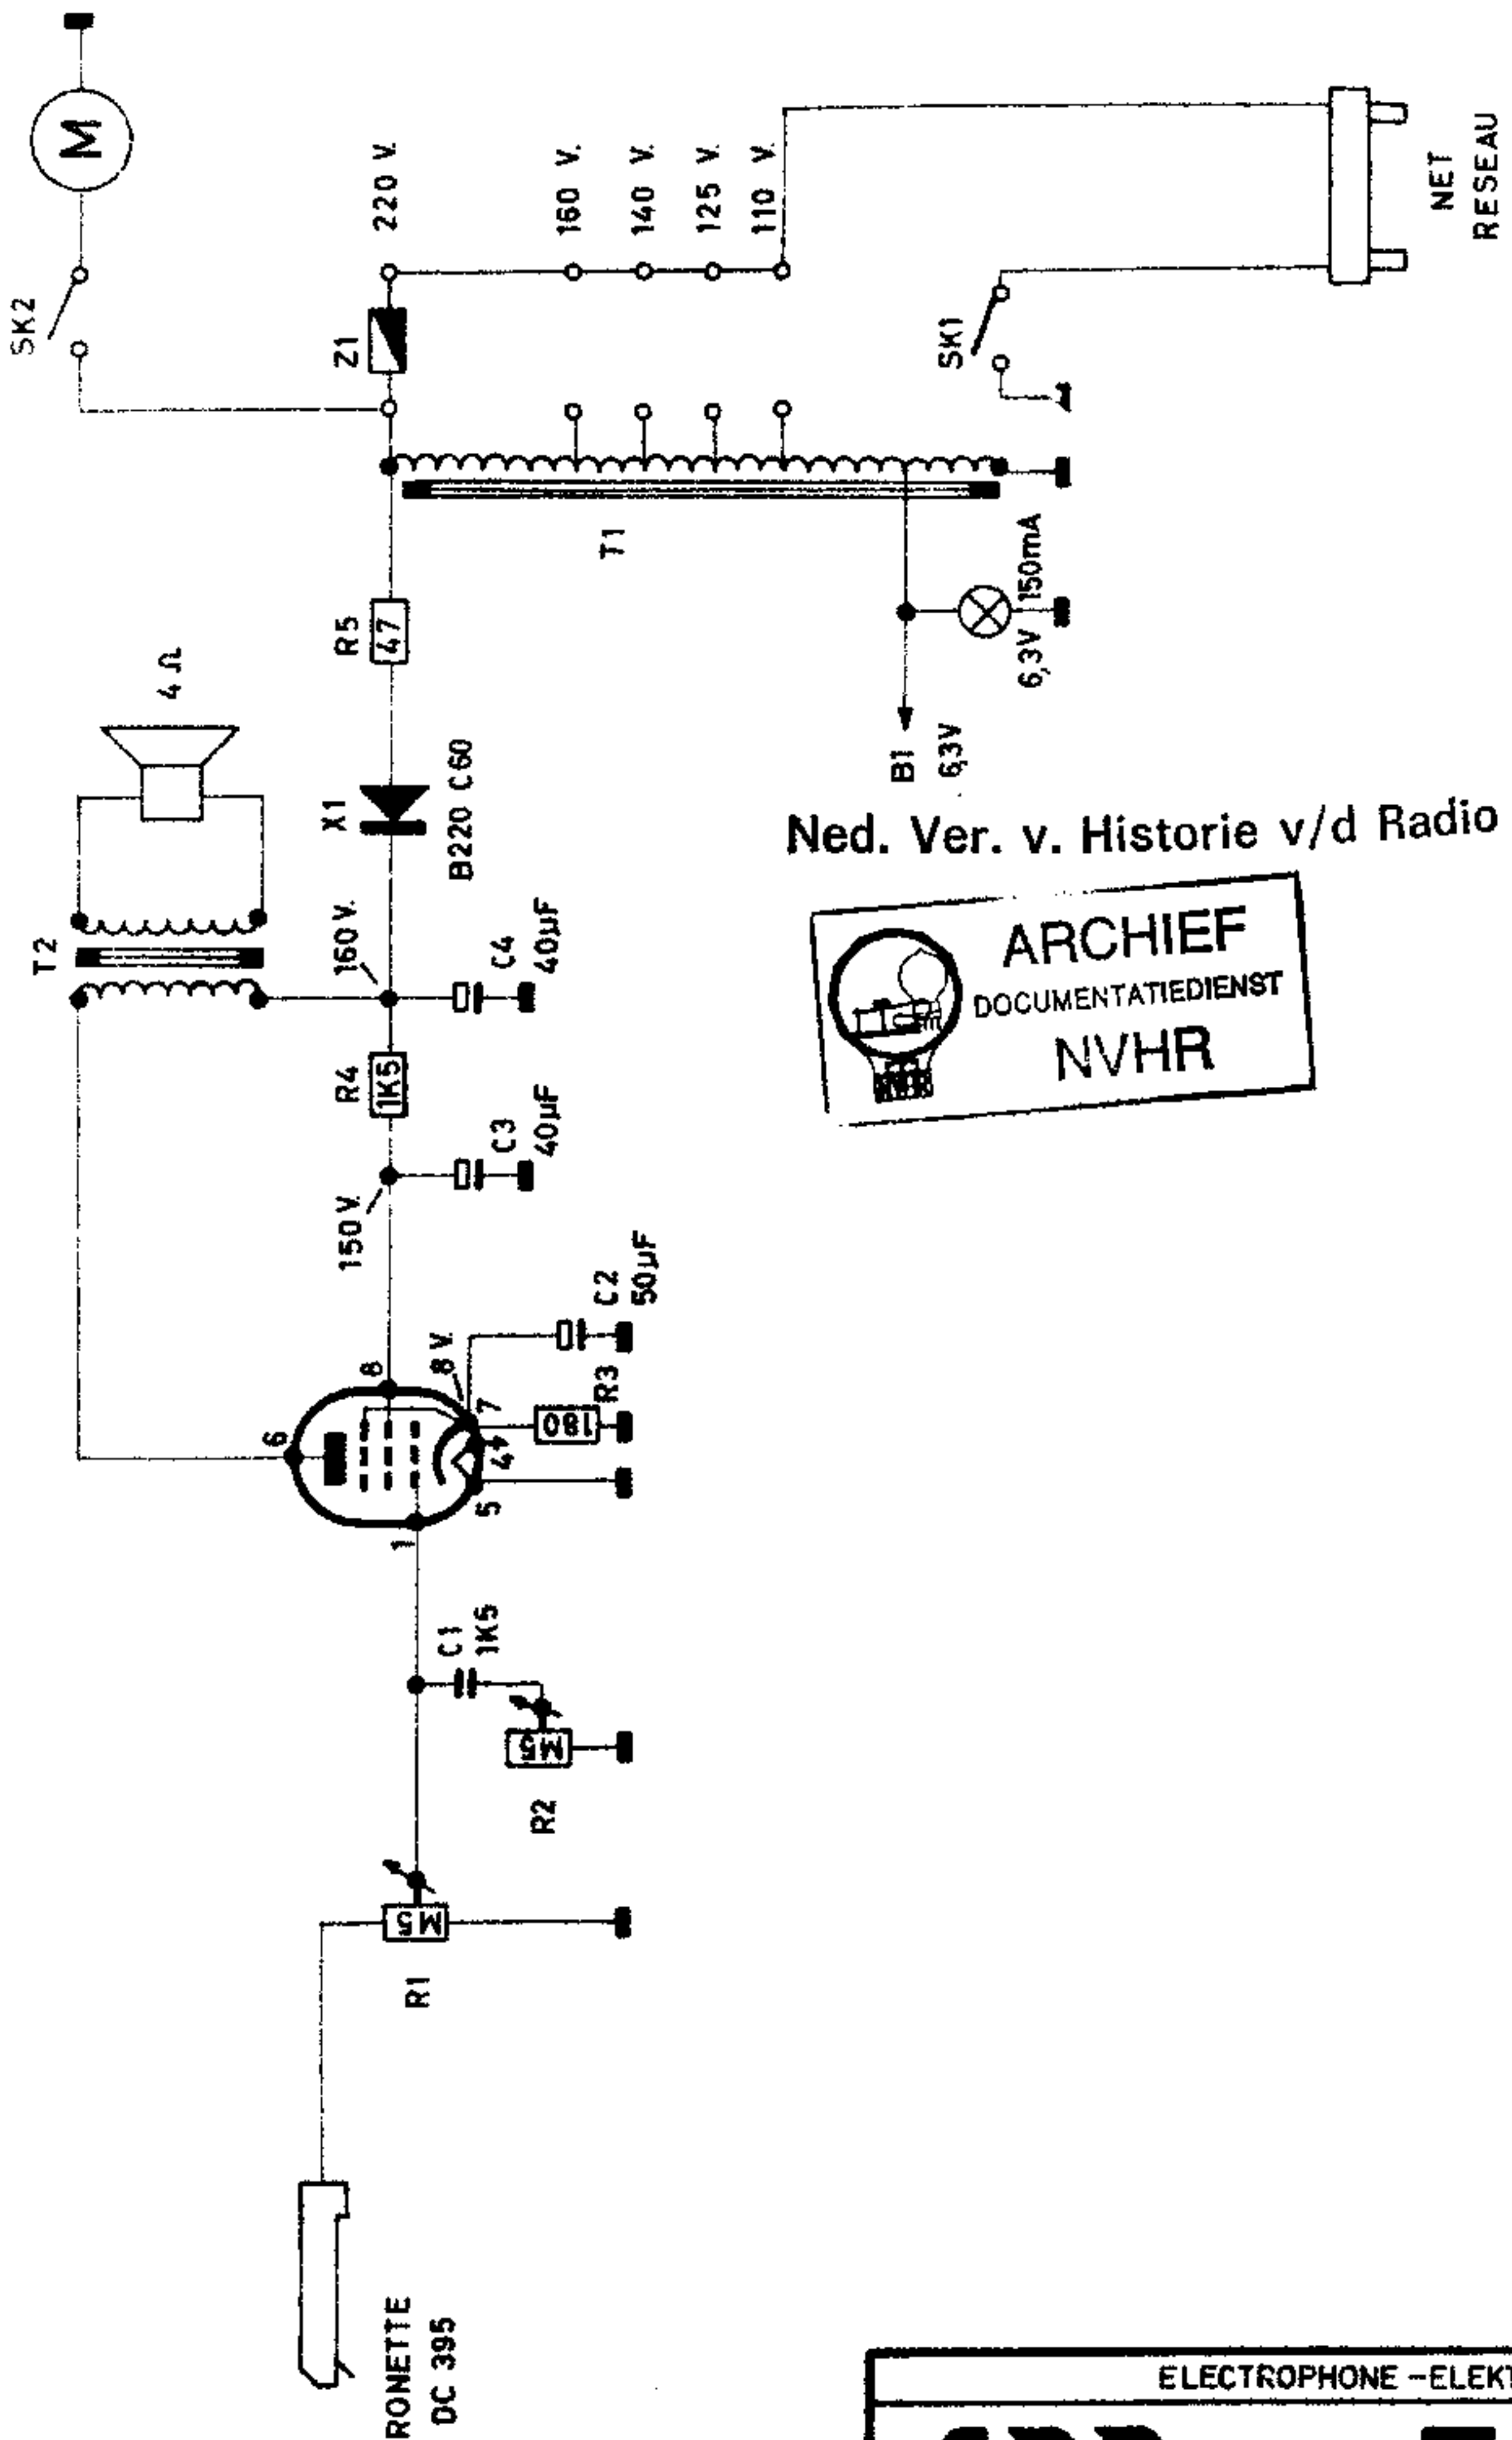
M
SK2
220 V.
160 V.
140 V.
125 V.
110 V.
NET
RESEAU
Z1
SK1
T1
150mA
6,3V
B1
6,3V
R5
47
4 Ω
X1
B220 C60
Ned. Ver. v. Historie v/d Radio
ARCHIEF
DOCUMENTATIEDIENST
NVHR
T2
160 V.
C4
40µF
R4
1K5
C3
40µF
150 V.
C2
50µF
8 V.
8
R3
7
180
6
4
5
1
C1
1K5
M5
R2
M5
R1
RONETTE
DC 395
ELECTROPHONE –ELEK